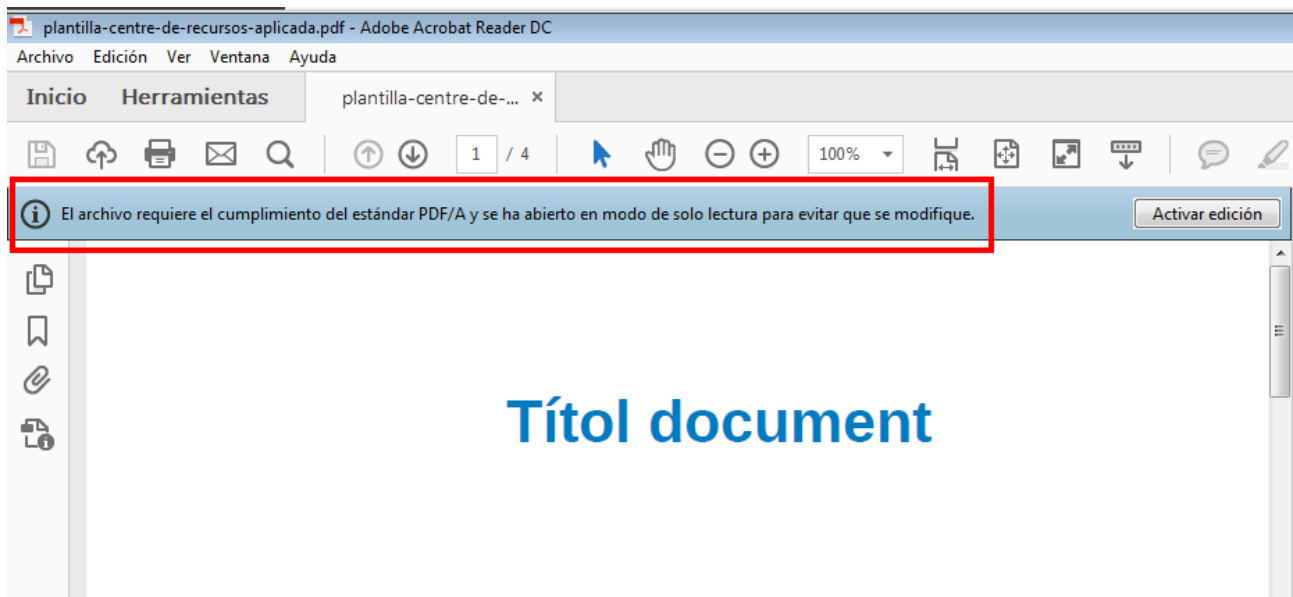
plantilla-centre-de-recursos-aplicada.pdf - Adobe Acrobat Reader DC

Archivo Edición Ver Ventana Ayuda

Inicio Herramientas plantilla-centre-de-... ×

1 / 4 100%

El archivo requiere el cumplimiento del estándar PDF/A y se ha abierto en modo de solo lectura para evitar que se modifique.

Activar edición

Títol document